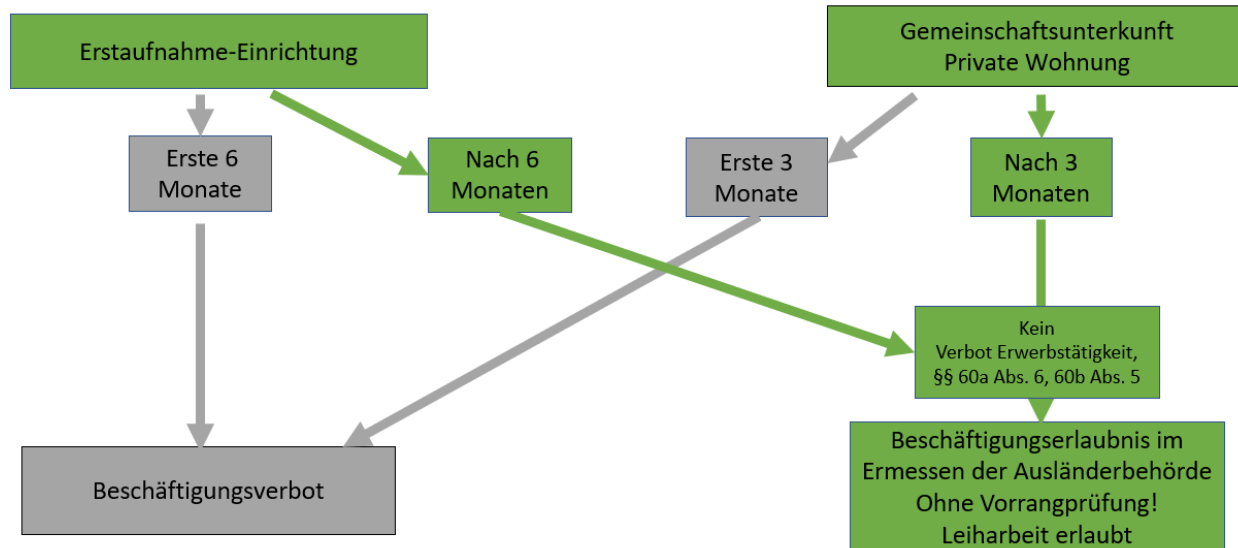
Erstaufnahme-Einrichtung

Gemeinschaftsunterkunft
Private Wohnung

Erste 6 Monate

Nach 6 Monaten

Erste 3 Monate

Nach 3 Monaten

Kein Verbot Erwerbstätigkeit, §§ 60a Abs. 6, 60b Abs. 5

Beschäftigungsverbot

Beschäftigungserlaubnis im Ermessen der Ausländerbehörde
Ohne Vorrangprüfung!
Leiharbeit erlaubt